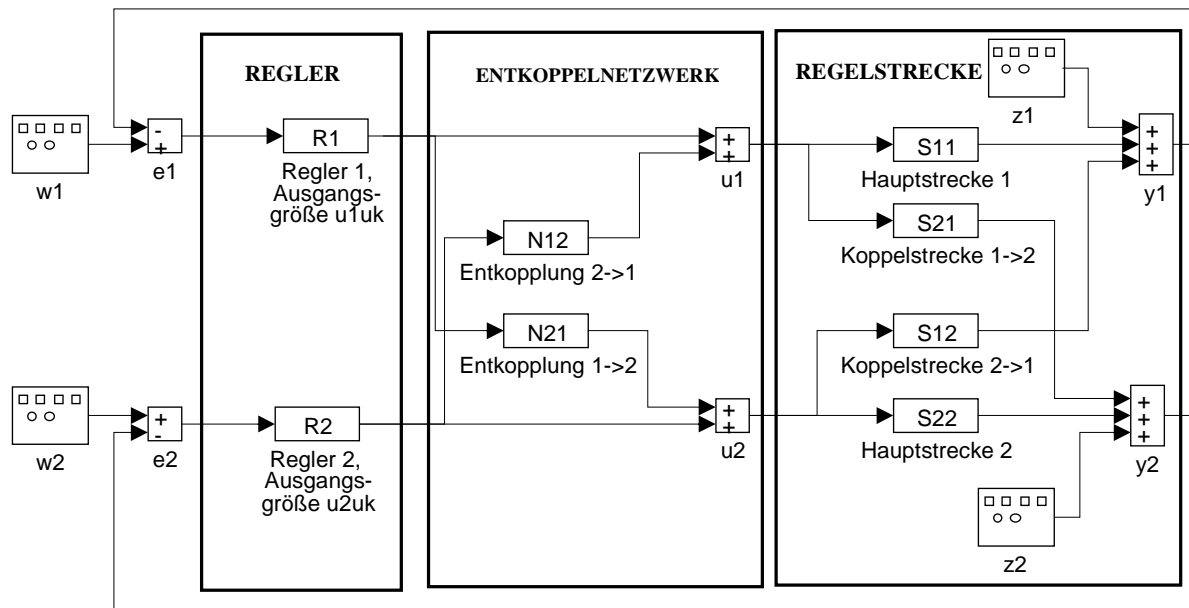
REGLER

ENTKOPPELNETZWERK

REGELSTRECKE

w1

e1

-
+

R1

Regler 1, Ausgangsgröße u1uk

+
+

u1

z1

S11

Hauptstrecke 1

+
+
+

y1

N12

Entkopplung 2->1

S21

Koppelstrecke 1->2

N21

Entkopplung 1->2

S12

Koppelstrecke 2->1

w2

+
-

e2

R2

Regler 2, Ausgangsgröße u2uk

+
+

u2

S22

Hauptstrecke 2

+
+
+

y2

z2